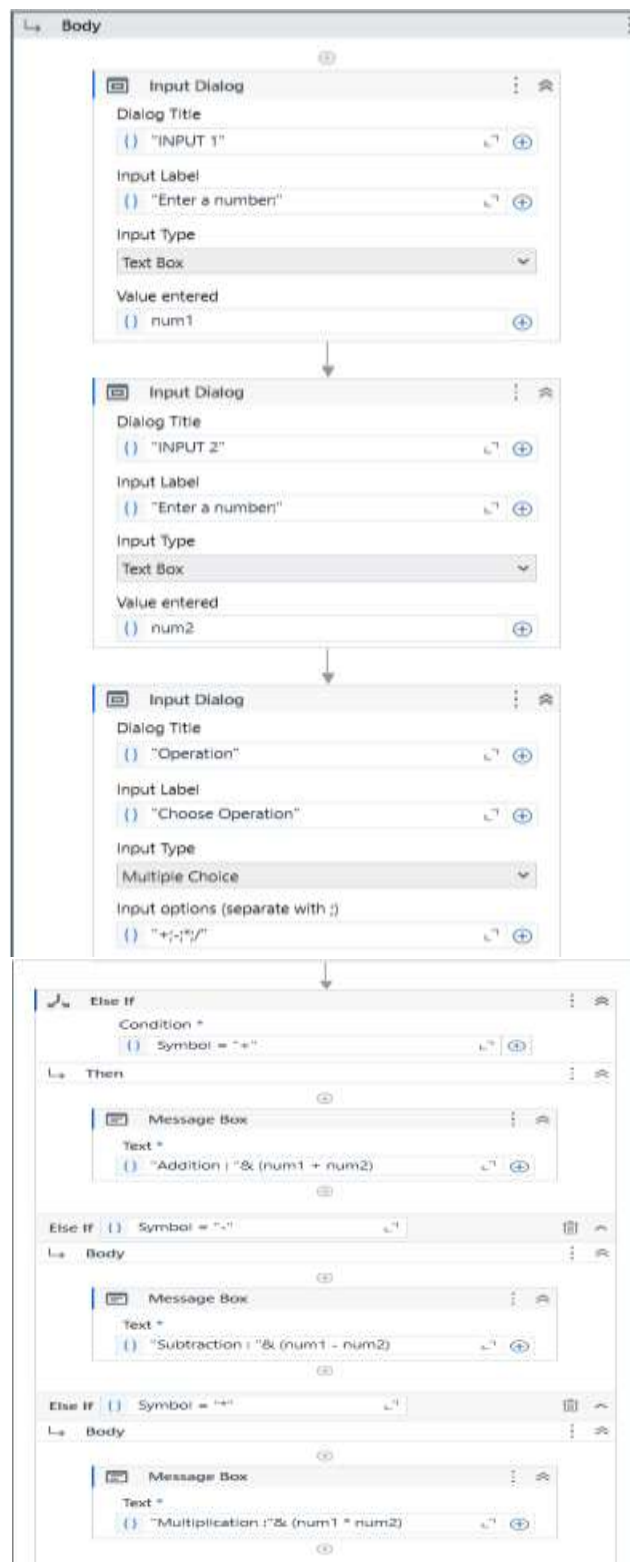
Body

Input Dialog
Dialog Title
() "INPUT 1"
Input Label
() "Enter a number"
Input Type
Text Box
Value entered
() num1

Input Dialog
Dialog Title
() "INPUT 2"
Input Label
() "Enter a number"
Input Type
Text Box
Value entered
() num2

Input Dialog
Dialog Title
() "Operation"
Input Label
() "Choose Operation"
Input Type
Multiple Choice
Input options (separate with ;)
() "+;-;*;/"

Else If
Condition *
() Symbol = "+"
Then
Message Box
Text *
() "Addition : "& (num1 + num2)

Else If () Symbol = "-"
Body
Message Box
Text *
() "Subtraction : "& (num1 - num2)

Else If () Symbol = "*"
Body
Message Box
Text *
() "Multiplication :"& (num1 * num2)